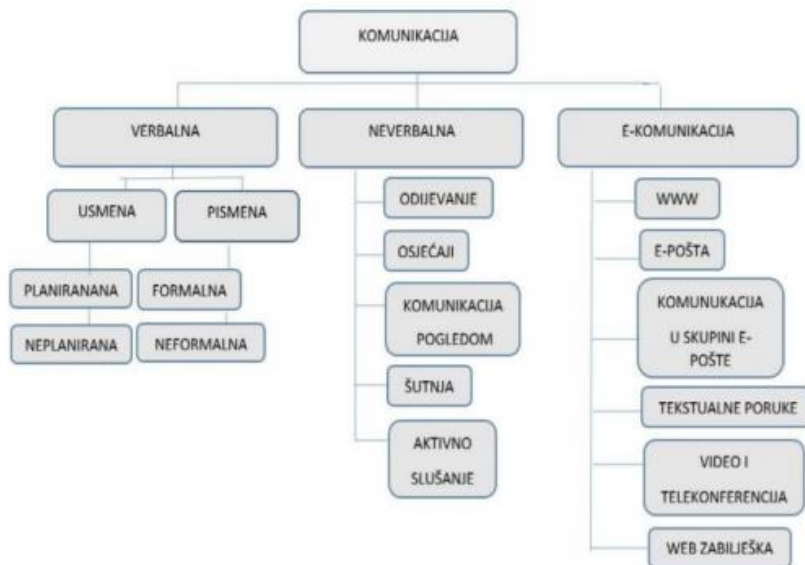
KOMUNIKACIJA

VERBALNA

NEVERBALNA

E-KOMUNIKACIJA

USMENA

PISMENA

PLANIRANANA

NEPLANIRANA

FORMALNA

NEFORMALNA

ODIJEVANJE

OSJEĆAJI

KOMUNIKACIJA POGLEDOM

ŠUTNJA

AKTIVNO SLUŠANJE

WWW

E-POŠTA

KOMUNAKCIJA U SKUPINI E-POŠTE

TEKSTUALNE PORUKE

VIDEO I TELEKONFERENCIJA

WEB ZABILJEŠKA